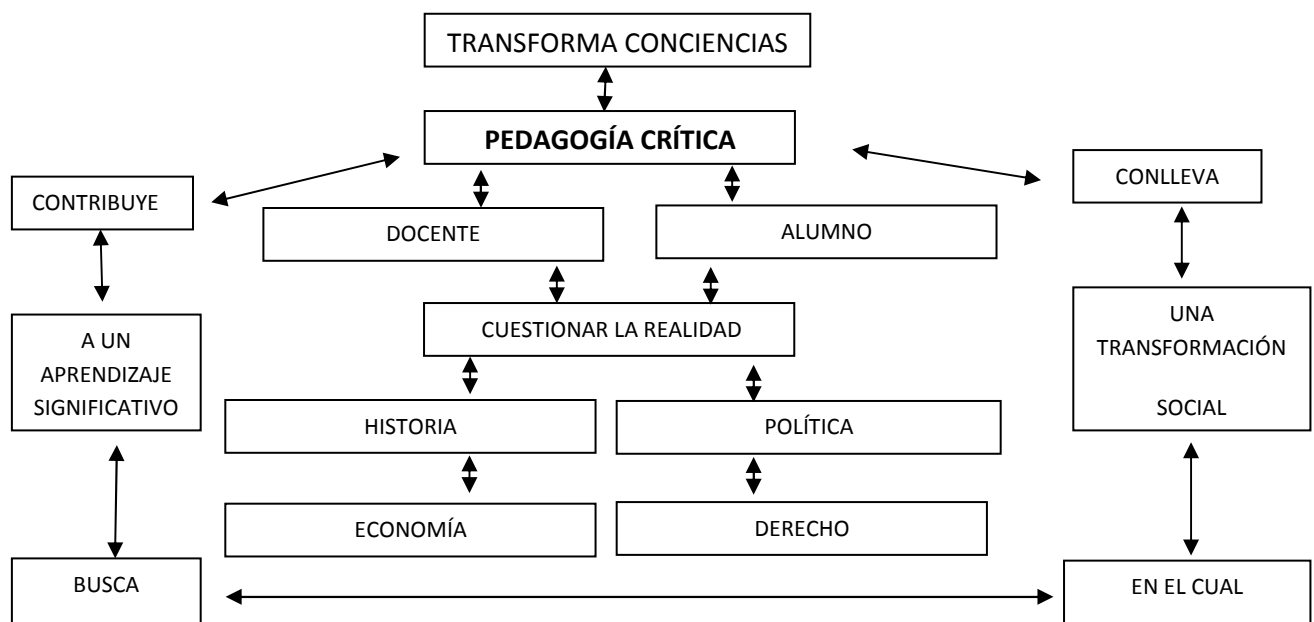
TRANSFORMA CONCIENCIAS

PEDAGOGÍA CRÍTICA

CONTRIBUYE

CONLLEVA

DOCENTE

ALUMNO

CUESTIONAR LA REALIDAD

A UN APRENDIZAJE SIGNIFICATIVO

UNA TRANSFORMACIÓN SOCIAL

HISTORIA

POLÍTICA

ECONOMÍA

DERECHO

BUSCA

EN EL CUAL